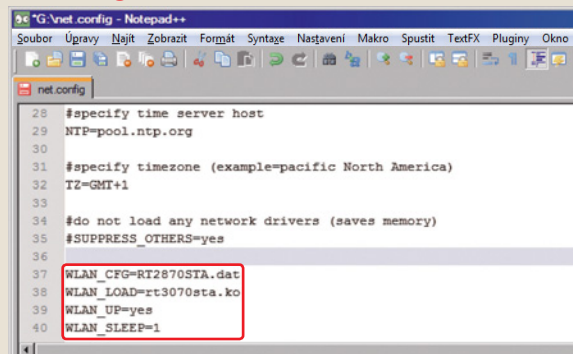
*G:\net.config - Notepad++

Soubor Úpravy Najít Zobrazit Formát Syntaxe Nastavení Makro Spustit TextFX Pluginy Okno

net.config

28 #specify time server host
29 NTP=pool.ntp.org
30
31 #specify timezone (example=pacific North America)
32 TZ=GMT+1
33
34 #do not load any network drivers (saves memory)
35 #SUPPRESS_OTHERS=yes
36
37 WLAN_CFG=RT2870STA.dat
38 WLAN_LOAD=rt3070sta.ko
39 WLAN_UP=yes
40 WLAN_SLEEP=1